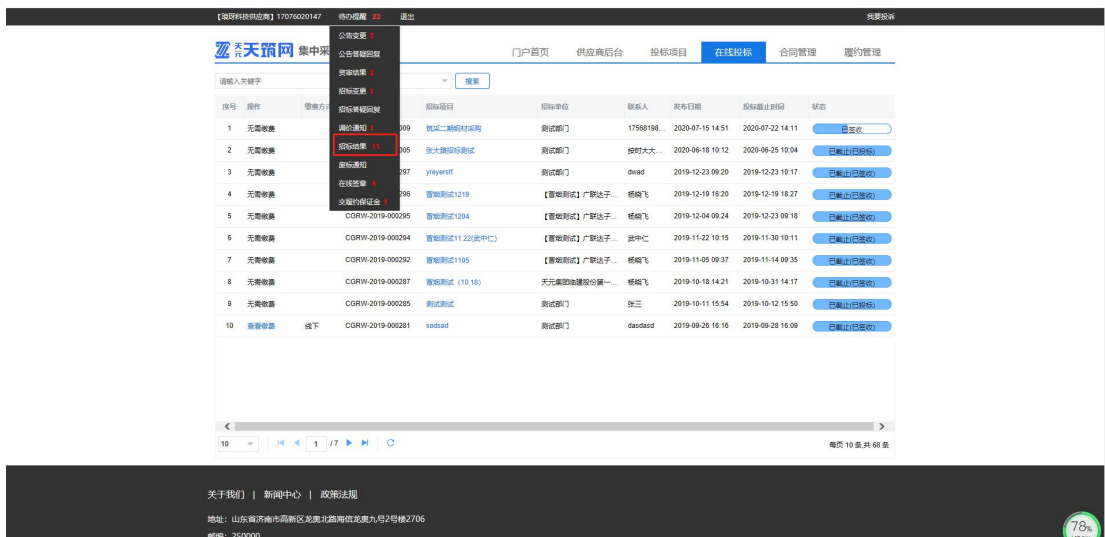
【璇玑科技供应商】17076020147 待办提醒 22 退出

我要投诉

天元 天筑网 集中采

门户首页 供应商后台 投标项目 在线投标 合同管理 履约管理

公告变更 2
公告答疑回复
资审结果 2
招标变更 1
招标答疑回复
调价通知 1
招标结果 11
废标通知
在线签章 4
交履约保证金 1

请输入关键字

搜索

| 序号 | 操作 | 缴费方式 | | 招标项目 | 招标单位 | 联系人 | 发布日期 | 投标截止时间 | 状态 |
|---|---|---|---|---|---|---|---|---|---|
| 1 | 无需缴费 | | 009 | 筑采二期钢材采购 | 测试部门 | 17568198... | 2020-07-15 14:51 | 2020-07-22 14:11 | 已签收 |
| 2 | 无需缴费 | | 005 | 张大路招标测试 | 测试部门 | 按时大大... | 2020-06-18 10:12 | 2020-06-25 10:04 | 已截止(已投标) |
| 3 | 无需缴费 | | 297 | yreyerstf | 测试部门 | dwad | 2019-12-23 09:20 | 2019-12-23 10:17 | 已截止(已签收) |
| 4 | 无需缴费 | | 296 | 晋烟测试1219 | 【晋烟测试】广联达子... | 杨晓飞 | 2019-12-19 16:20 | 2019-12-19 18:27 | 已截止(已签收) |
| 5 | 无需缴费 | | CGRW-2019-000295 | 晋烟测试1204 | 【晋烟测试】广联达子... | 杨晓飞 | 2019-12-04 09:24 | 2019-12-23 09:18 | 已截止(已签收) |
| 6 | 无需缴费 | | CGRW-2019-000294 | 晋烟测试11.22(武中仁) | 【晋烟测试】广联达子... | 武中仁 | 2019-11-22 10:15 | 2019-11-30 10:11 | 已截止(已签收) |
| 7 | 无需缴费 | | CGRW-2019-000292 | 晋烟测试1105 | 【晋烟测试】广联达子... | 杨晓飞 | 2019-11-05 09:37 | 2019-11-14 09:35 | 已截止(已签收) |
| 8 | 无需缴费 | | CGRW-2019-000287 | 晋烟测试（10.18) | 天元集团建设股份第一... | 杨晓飞 | 2019-10-18 14:21 | 2019-10-31 14:17 | 已截止(已签收) |
| 9 | 无需缴费 | | CGRW-2019-000285 | 测试测试 | 测试部门 | 张三 | 2019-10-11 15:54 | 2019-10-12 15:50 | 已截止(已投标) |
| 10 | 查看缴费 | 线下 | CGRW-2019-000281 | sadsad | 测试部门 | dasdasd | 2019-09-26 16:16 | 2019-09-28 16:09 | 已截止(已签收) |

10 1 /7

每页 10 条,共 68 条

关于我们 | 新闻中心 | 政策法规

地址：山东省济南市高新区龙奥北路海信龙奥九号2号楼2706

邮编：250000

78%